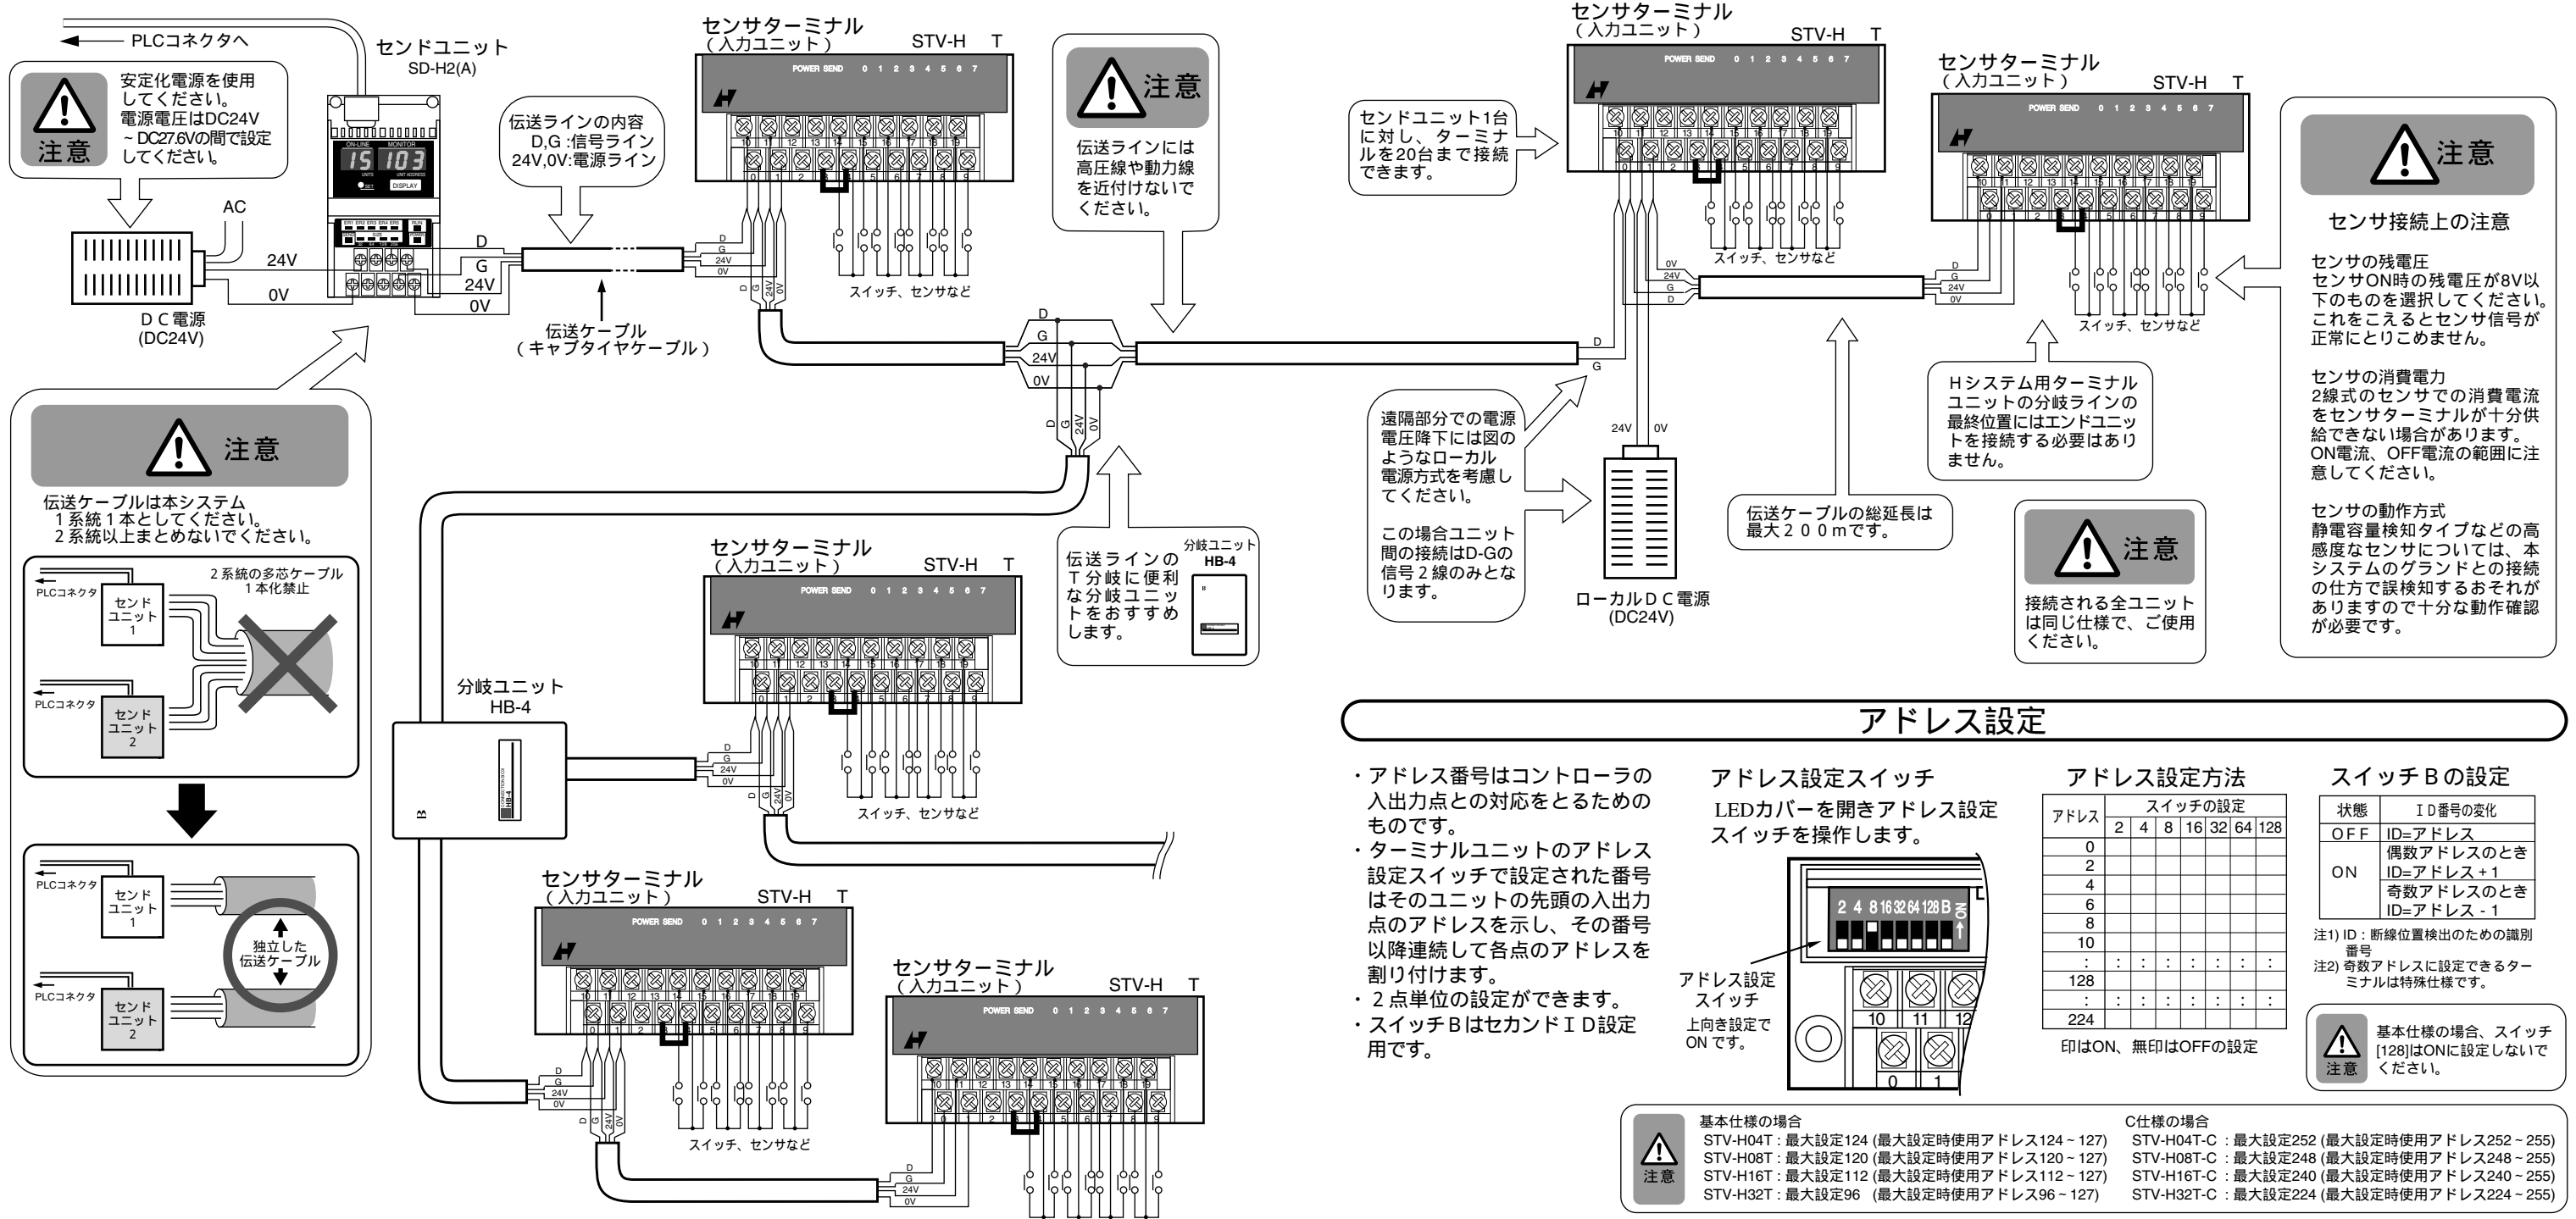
PLCコネクタへ

センドユニット
SD-H2(A)

注意
安定化電源を使用してください。
電源電圧はDC24V～DC27.6Vの間で設定してください。

AC
24V
0V
ＤＣ電源
(DC24V)

D
G
24V
0V

伝送ラインの内容
D,G :信号ライン
24V,0V:電源ライン

伝送ケーブル
（キャブタイヤケーブル）

センサターミナル
（入力ユニット）
STV-H　T

スイッチ、センサなど

注意
伝送ラインには高圧線や動力線を近付けないでください。

注意
伝送ケーブルは本システム１系統１本としてください。
２系統以上まとめないでください。

２系統の多芯ケーブル
１本化禁止
PLCコネクタ
センドユニット 1
PLCコネクタ
センドユニット 2

PLCコネクタ
センドユニット 1
独立した伝送ケーブル
PLCコネクタ
センドユニット 2

伝送ラインのＴ分岐に便利な分岐ユニットをおすすめします。
分岐ユニット
HB-4

分岐ユニット
HB-4

センサターミナル
（入力ユニット）
STV-H　T
スイッチ、センサなど

センサターミナル
（入力ユニット）
STV-H　T
スイッチ、センサなど

センサターミナル
（入力ユニット）
STV-H　T

センドユニット1台に対し、ターミナルを20台まで接続できます。

センサターミナル
（入力ユニット）
STV-H　T
スイッチ、センサなど

遠隔部分での電源電圧降下には図のようなローカル電源方式を考慮してください。

この場合ユニット間の接続はD-Gの信号２線のみとなります。

24V　0V
ローカルＤＣ電源
(DC24V)

伝送ケーブルの総延長は最大２００ｍです。

Ｈシステム用ターミナルユニットの分岐ラインの最終位置にはエンドユニットを接続する必要はありません。

注意
接続される全ユニットは同じ仕様で、ご使用ください。

注意
センサ接続上の注意

センサの残電圧
センサON時の残電圧が8V以下のものを選択してください。これをこえるとセンサ信号が正常にとりこめません。

センサの消費電力
2線式のセンサでの消費電流をセンサターミナルが十分供給できない場合があります。ON電流、OFF電流の範囲に注意してください。

センサの動作方式
静電容量検知タイプなどの高感度なセンサについては、本システムのグランドとの接続の仕方で誤検知するおそれがありますので十分な動作確認が必要です。

アドレス設定

・アドレス番号はコントローラの入出力点との対応をとるためのものです。
・ターミナルユニットのアドレス設定スイッチで設定された番号はそのユニットの先頭の入出力点のアドレスを示し、その番号以降連続して各点のアドレスを割り付けます。
・２点単位の設定ができます。
・スイッチＢはセカンドＩＤ設定用です。

アドレス設定スイッチ
LEDカバーを開きアドレス設定スイッチを操作します。
2 4 8 16 32 64 128 B ON
アドレス設定スイッチ
上向き設定で ON です。

アドレス設定方法

| アドレス | 2 | 4 | 8 | 16 | 32 | 64 | 128 |
|---|---|---|---|---|---|---|---|
| 0 | | | | | | | |
| 2 | | | | | | | |
| 4 | | | | | | | |
| 6 | | | | | | | |
| 8 | | | | | | | |
| 10 | | | | | | | |
| : | : | : | : | : | : | : | : |
| 128 | | | | | | | |
| : | : | : | : | : | : | : | : |
| 224 | | | | | | | |

印はON、無印はOFFの設定

スイッチＢの設定

| 状態 | ＩＤ番号の変化 |
|---|---|
| ＯＦＦ | ID=アドレス |
| ON | 偶数アドレスのとき ID=アドレス＋1 |
| | 奇数アドレスのとき ID=アドレス－1 |

注1) ID：断線位置検出のための識別番号
注2) 奇数アドレスに設定できるターミナルは特殊仕様です。

注意
基本仕様の場合、スイッチ[128]はONに設定しないでください。

注意
基本仕様の場合
STV-H04T：最大設定124 (最大設定時使用アドレス124～127)
STV-H08T：最大設定120 (最大設定時使用アドレス120～127)
STV-H16T：最大設定112 (最大設定時使用アドレス112～127)
STV-H32T：最大設定96 (最大設定時使用アドレス96～127)
C仕様の場合
STV-H04T-C：最大設定252 (最大設定時使用アドレス252～255)
STV-H08T-C：最大設定248 (最大設定時使用アドレス248～255)
STV-H16T-C：最大設定240 (最大設定時使用アドレス240～255)
STV-H32T-C：最大設定224 (最大設定時使用アドレス224～255)